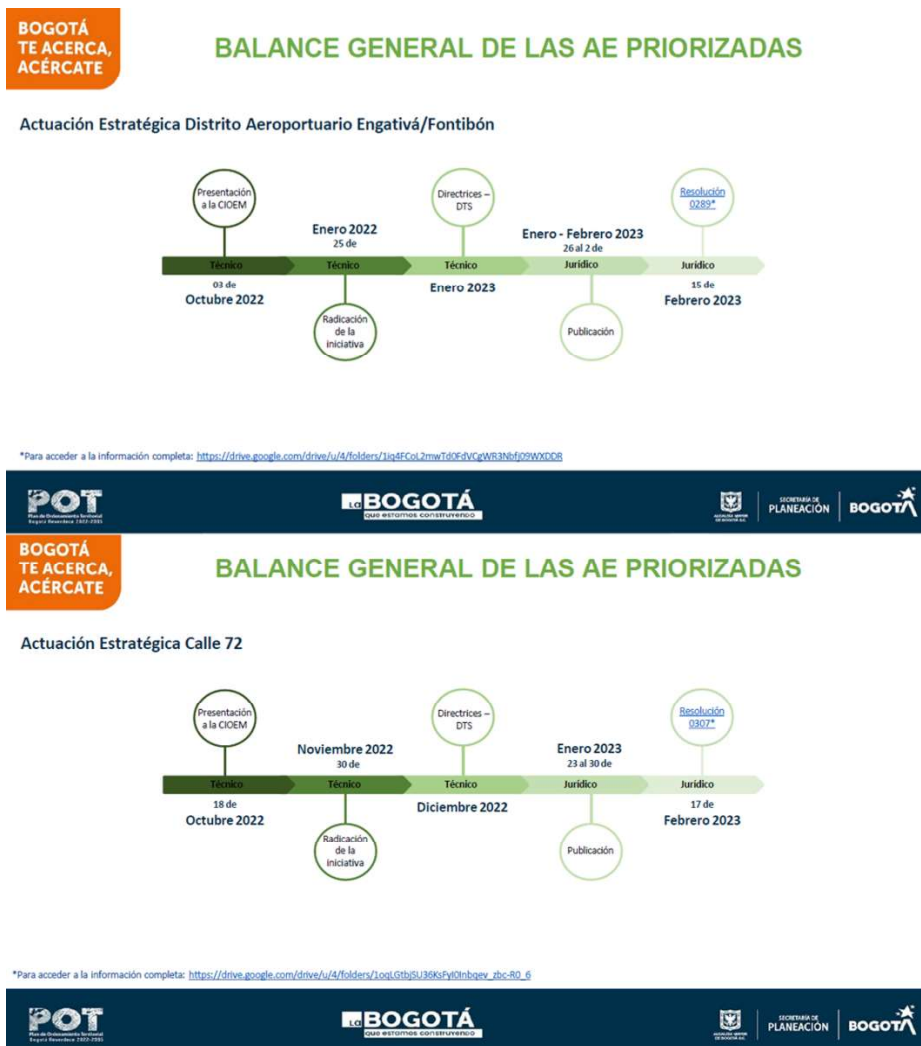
BOGOTÁ TE ACERCA, ACÉRCATE

BALANCE GENERAL DE LAS AE PRIORIZADAS

Actuación Estratégica Distrito Aeroportuario Engativá/Fontibón

Presentación a la CIOEM

Enero 2022
25 de

Directrices – DTS

Enero - Febrero 2023
26 al 2 de

Resolución 0289*

Técnico | Técnico | Técnico | Jurídico | Jurídico

03 de
Octubre 2022

Radicación de la iniciativa

Enero 2023

Publicación

15 de
Febrero 2023

*Para acceder a la información completa: https://drive.google.com/drive/u/4/folders/1iq4FCoL2mwTd0FdVCgWR3Nbfj09WXDDR

POT Plan de Ordenamiento Territorial Bogotá Reverdece 2022-2035

LA BOGOTÁ que estamos construyendo

ALCALDÍA MAYOR DE BOGOTÁ D.C. | SECRETARÍA DE PLANEACIÓN | BOGOTÁ

BOGOTÁ TE ACERCA, ACÉRCATE

BALANCE GENERAL DE LAS AE PRIORIZADAS

Actuación Estratégica Calle 72

Presentación a la CIOEM

Noviembre 2022
30 de

Directrices – DTS

Enero 2023
23 al 30 de

Resolución 0307*

Técnico | Técnico | Técnico | Jurídico | Jurídico

18 de
Octubre 2022

Radicación de la iniciativa

Diciembre 2022

Publicación

17 de
Febrero 2023

*Para acceder a la información completa: https://drive.google.com/drive/u/4/folders/1oqLGtbjSU36KsFyl0Inbqev_zbc-R0_6

POT Plan de Ordenamiento Territorial Bogotá Reverdece 2022-2035

LA BOGOTÁ que estamos construyendo

ALCALDÍA MAYOR DE BOGOTÁ D.C. | SECRETARÍA DE PLANEACIÓN | BOGOTÁ